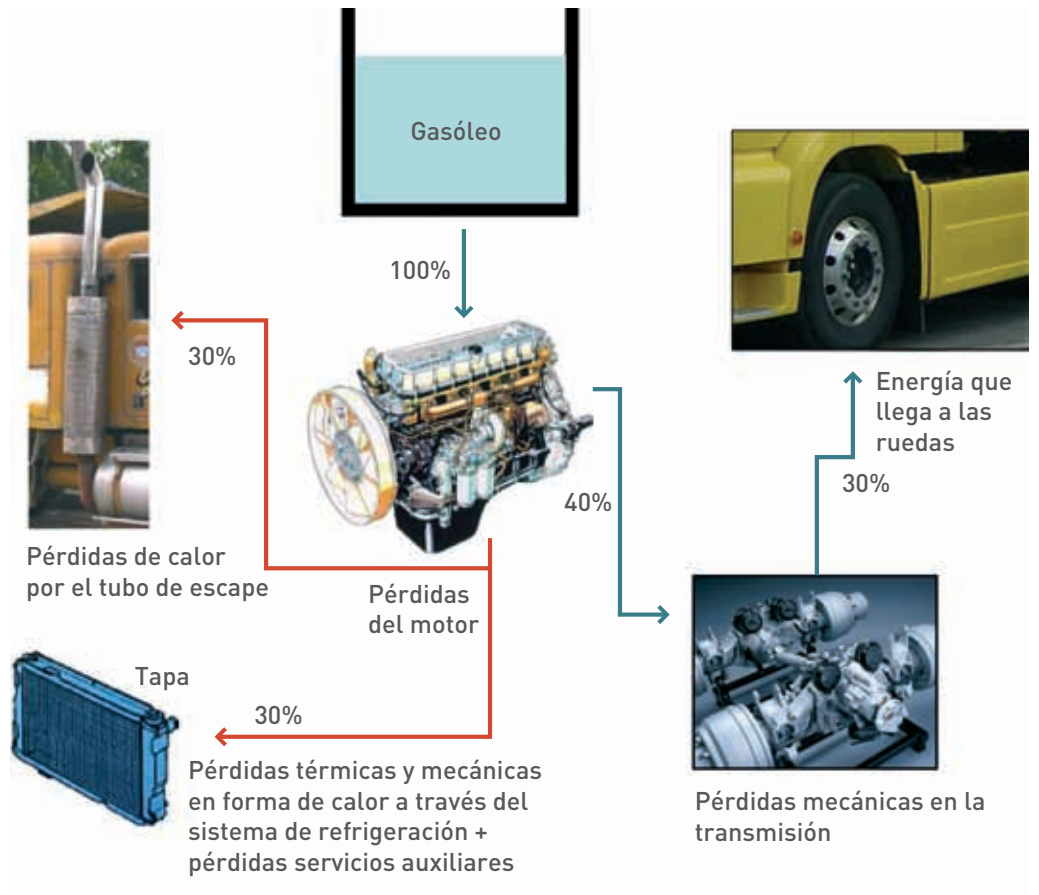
Gasóleo

100%

30%

Pérdidas de calor por el tubo de escape

Pérdidas del motor

40%

Energía que llega a las ruedas

30%

Tapa

30%

Pérdidas térmicas y mecánicas en forma de calor a través del sistema de refrigeración + pérdidas servicios auxiliares

Pérdidas mecánicas en la transmisión